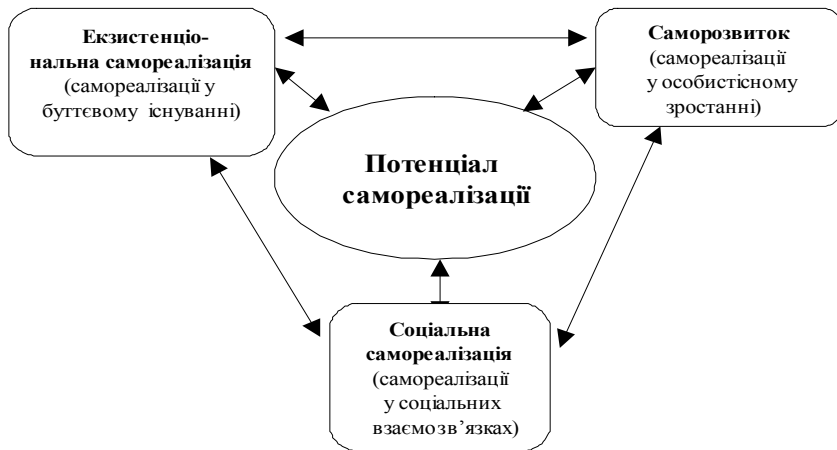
Екзистенціональна самореалізація (самореалізації у буттєвому існуванні)

Саморозвиток (самореалізації у особистісному зростанні)

Потенціал самореалізації

Соціальна самореалізація (самореалізації у соціальних взаємозв'язках)